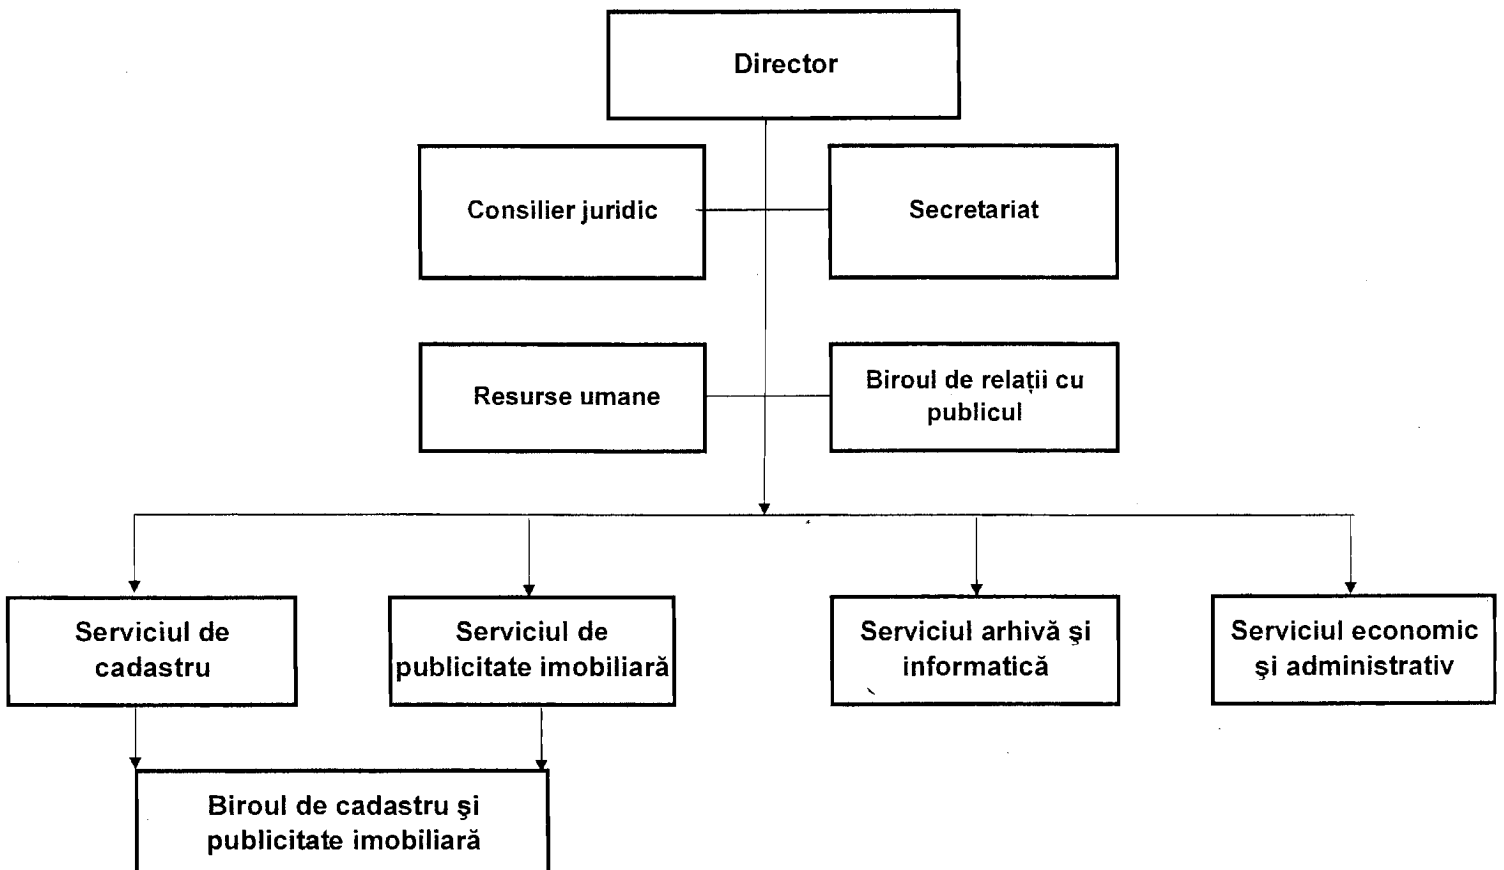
Director

Consilier juridic

Secretariat

Resurse umane

Biroul de relații cu publicul

Serviciul de cadastru

Serviciul de publicitate imobiliară

Serviciul arhivă şi informatică

Serviciul economic şi administrativ

Biroul de cadastru şi publicitate imobiliară